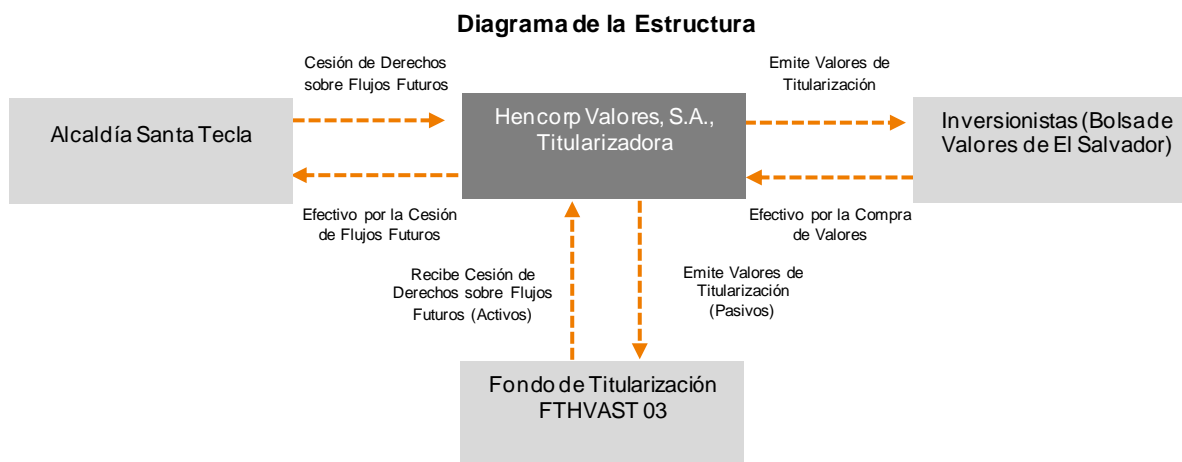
Diagrama de la Estructura

Cesión de Derechos sobre Flujos Futuros

Emite Valores de Titularización

Alcaldía Santa Tecla

Hencorp Valores, S.A., Titularizadora

Inversionistas (Bolsa de Valores de El Salvador)

Efectivo por la Cesión de Flujos Futuros

Efectivo por la Compra de Valores

Recibe Cesión de Derechos sobre Flujos Futuros (Activos)

Emite Valores de Titularización (Pasivos)

Fondo de Titularización FTHVAST 03